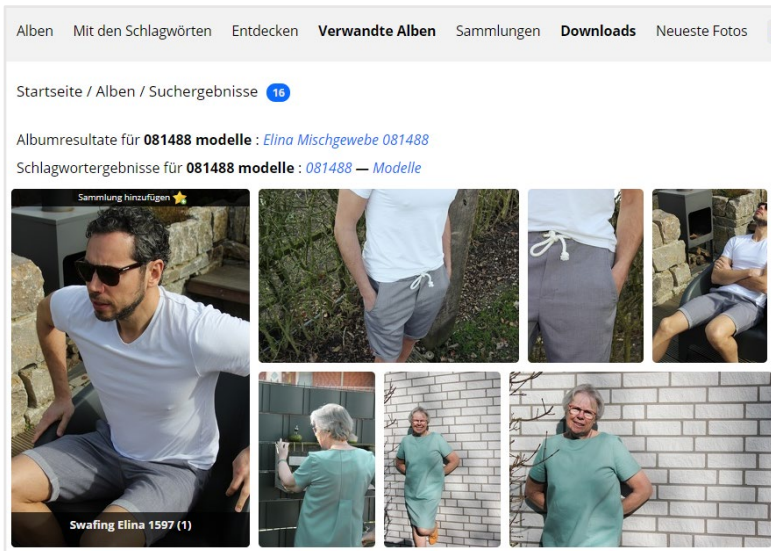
Alben Mit den Schlagwörten Entdecken **Verwandte Alben** Sammlungen **Downloads** Neueste Fotos

Startseite / Alben / Suchergebnisse 16

Albumresultate für **081488 modelle** : *Elina Mischgewebe 081488*

Schlagwortergebnisse für **081488 modelle** : *081488* — *Modelle*

Sammlung hinzufügen

Swafing Elina 1597 (1)